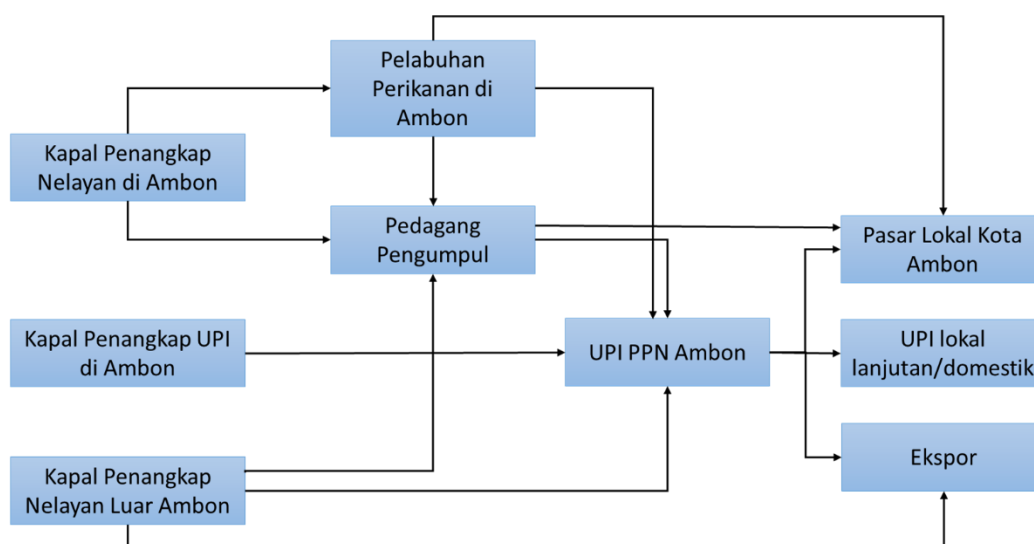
Pelabuhan Perikanan di Ambon

Kapal Penangkap Nelayan di Ambon

Pedagang Pengumpul

Pasar Lokal Kota Ambon

Kapal Penangkap UPI di Ambon

UPI PPN Ambon

UPI lokal lanjutan/domestik

Kapal Penangkap Nelayan Luar Ambon

Ekspor